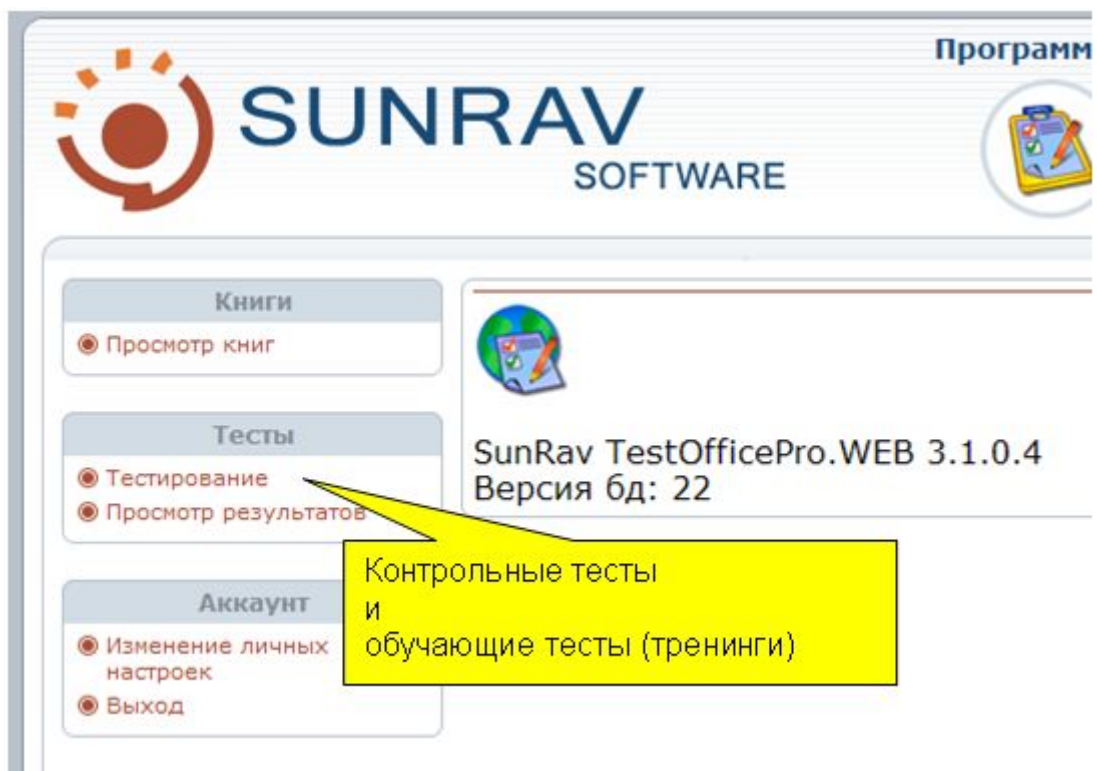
Программ

SUNRAV
SOFTWARE

Книги
Просмотр книг

Тесты
Тестирование
Просмотр результатов

Аккаунт
Изменение личных настроек
Выход

SunRav TestOfficePro.WEB 3.1.0.4
Версия бд: 22

Контрольные тесты
и
обучающие тесты (тренинги)